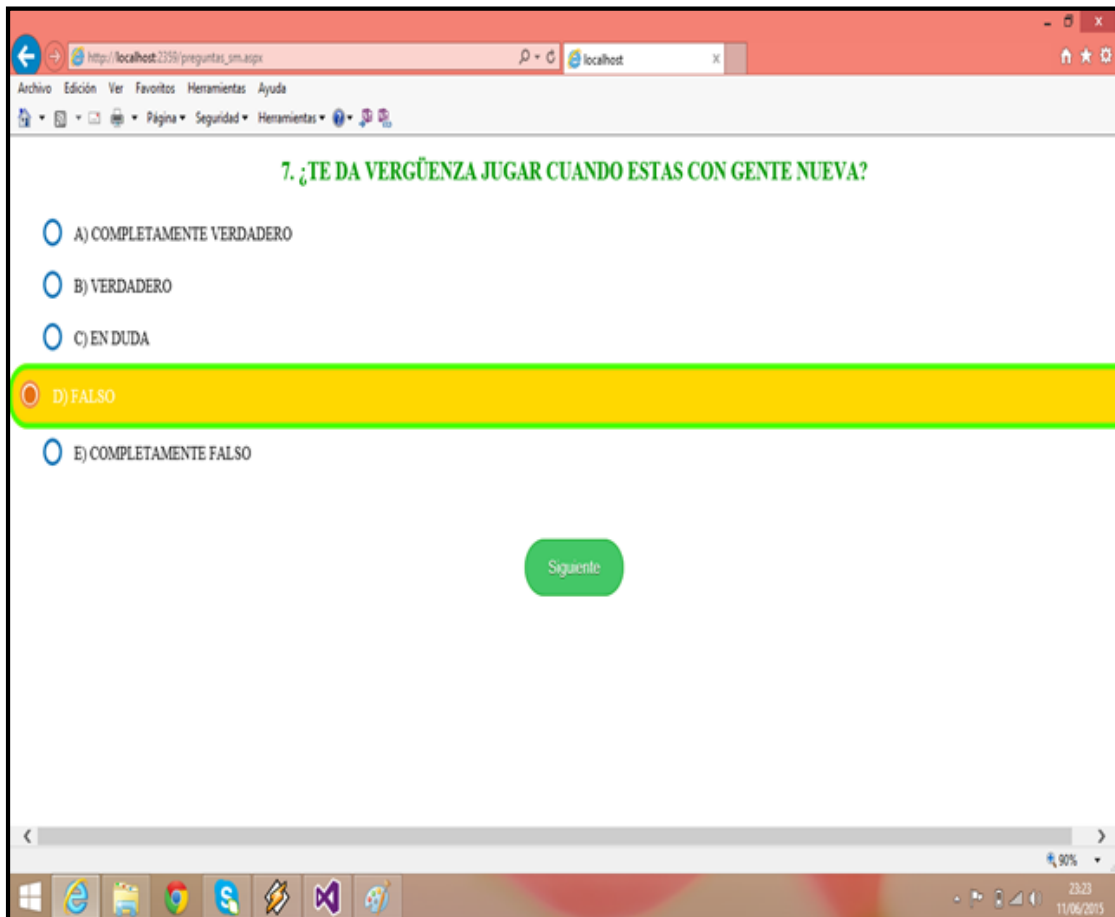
http://localhost:2359/preguntas_sm.aspx
localhost
Archivo Edición Ver Favoritos Herramientas Ayuda
Página ▾ Seguridad ▾ Herramientas ▾

7. ¿TE DA VERGÜENZA JUGAR CUANDO ESTAS CON GENTE NUEVA?

A) COMPLETAMENTE VERDADERO

B) VERDADERO

C) EN DUDA

D) FALSO

E) COMPLETAMENTE FALSO

Siguiente

90%

23:23
11/06/2015